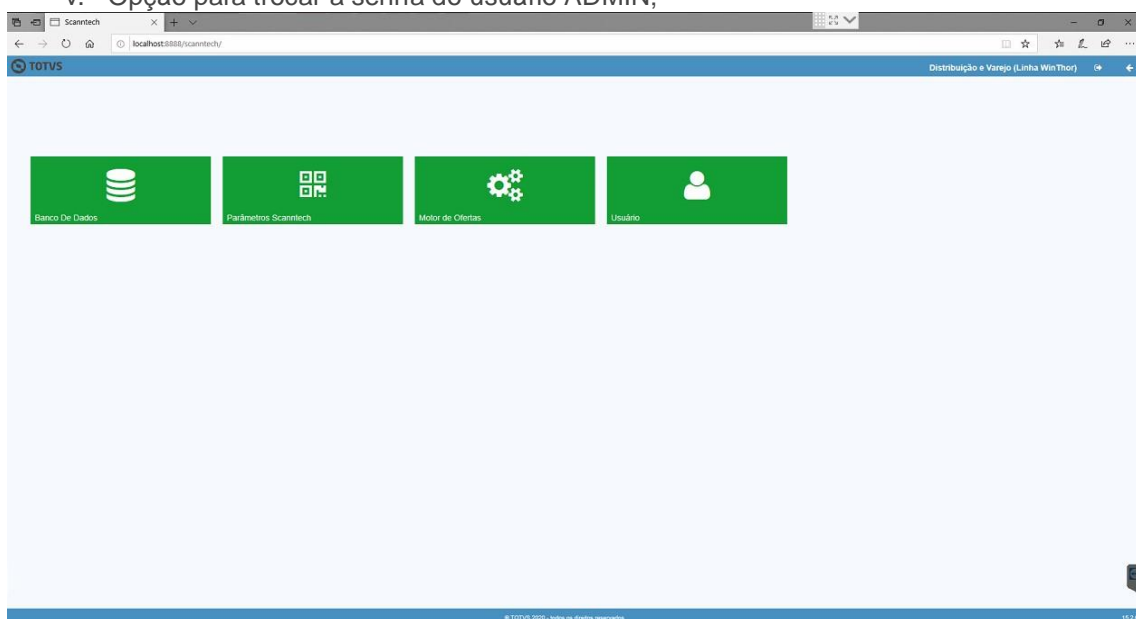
v. Opção para trocar a senha do usuário ADMIN;

Scanntech

localhost:8888/scanntech/

TOTVS

Distribuição e Varejo (Linha WinThor)

Banco De Dados

Parâmetros Scanntech

Motor de Ofertas

Usuário

© TOTVS 2020 - todos os direitos reservados